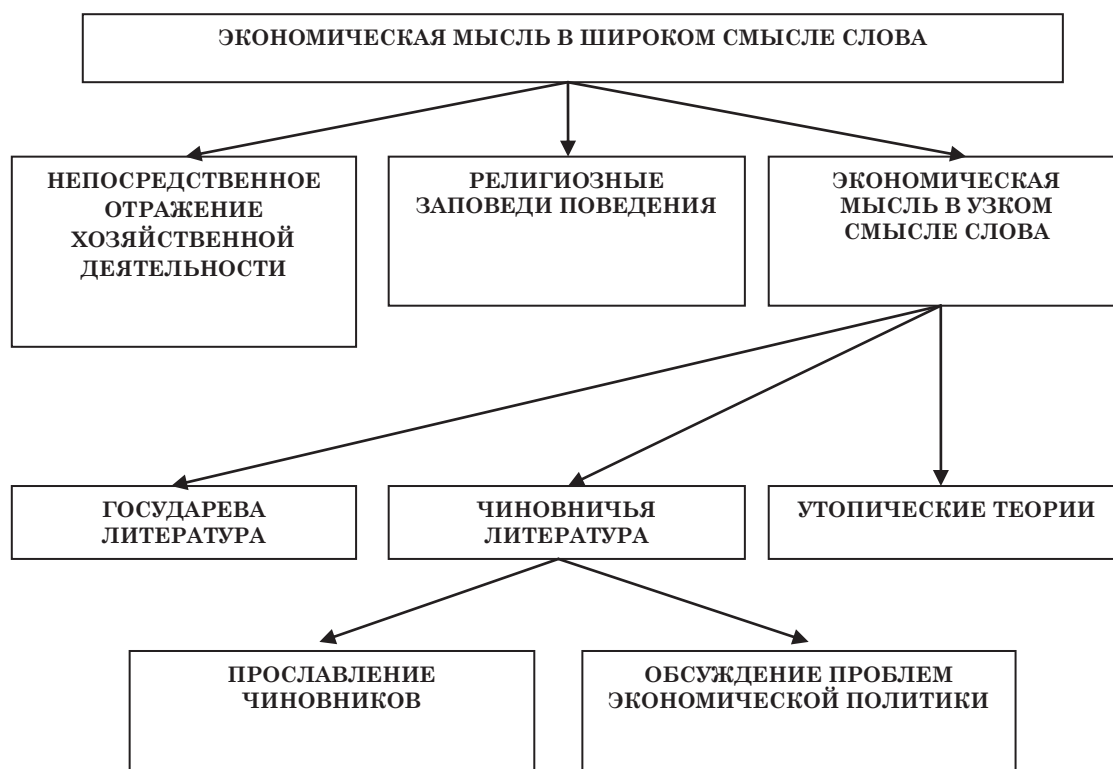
ЭКОНОМИЧЕСКАЯ МЫСЛЬ В ШИРОКОМ СМЫСЛЕ СЛОВА

НЕПОСРЕДСТВЕННОЕ ОТРАЖЕНИЕ ХОЗЯЙСТВЕННОЙ ДЕЯТЕЛЬНОСТИ

РЕЛИГИОЗНЫЕ ЗАПОВЕДИ ПОВЕДЕНИЯ

ЭКОНОМИЧЕСКАЯ МЫСЛЬ В УЗКОМ СМЫСЛЕ СЛОВА

ГОСУДАРЕВА ЛИТЕРАТУРА

ЧИНОВНИЧЬЯ ЛИТЕРАТУРА

УТОПИЧЕСКИЕ ТЕОРИИ

ПРОСЛАВЛЕНИЕ ЧИНОВНИКОВ

ОБСУЖДЕНИЕ ПРОБЛЕМ ЭКОНОМИЧЕСКОЙ ПОЛИТИКИ